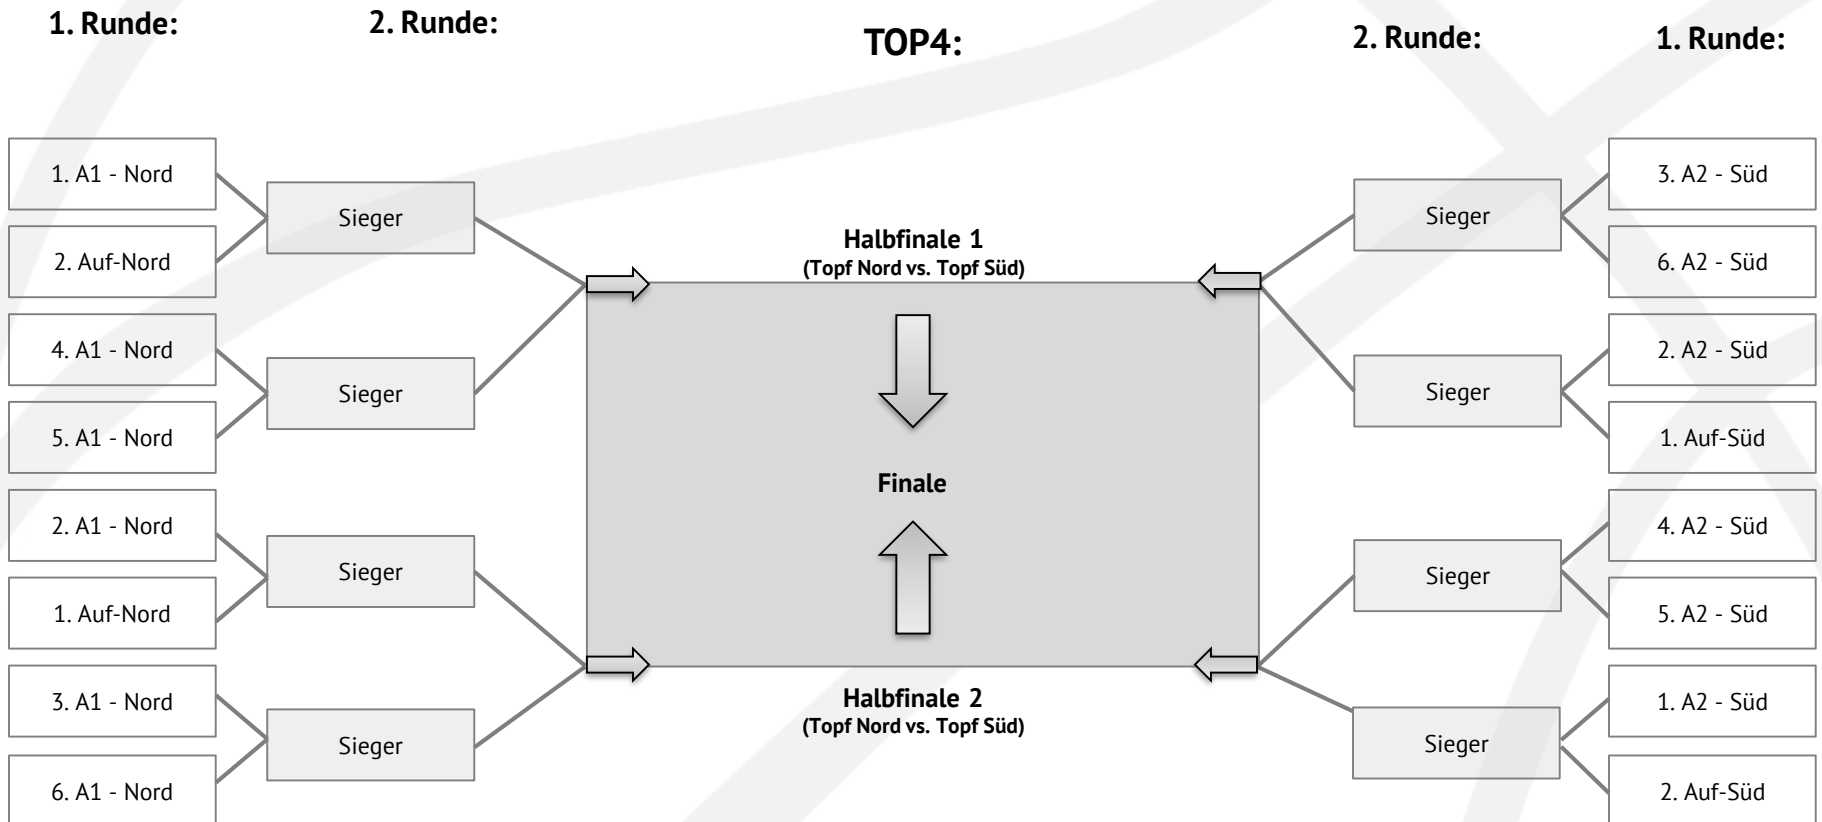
1. Runde:

2. Runde:

TOP4:

2. Runde:

1. Runde:

1. A1 - Nord

2. Auf-Nord

4. A1 - Nord

5. A1 - Nord

2. A1 - Nord

1. Auf-Nord

3. A1 - Nord

6. A1 - Nord

Sieger

Sieger

Sieger

Sieger

Halbfinale 1
(Topf Nord vs. Topf Süd)

Finale

Halbfinale 2
(Topf Nord vs. Topf Süd)

Sieger

Sieger

Sieger

Sieger

3. A2 - Süd

6. A2 - Süd

2. A2 - Süd

1. Auf-Süd

4. A2 - Süd

5. A2 - Süd

1. A2 - Süd

2. Auf-Süd